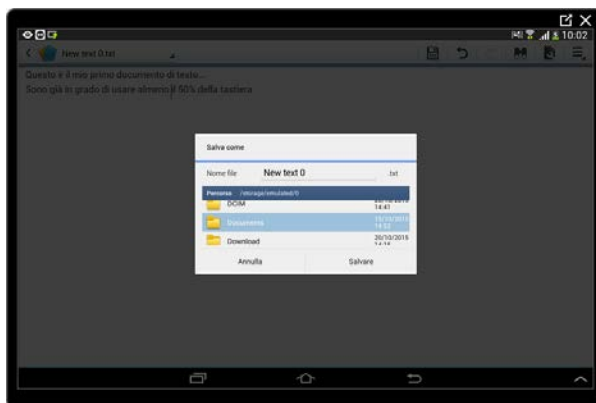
10:02

New text 0.txt

Questo è il mio primo documento di testo...
Sono già in grado di usare almeno il 50% della tastiera

Salva come

Nome file New text 0 .txt

Percorso /storage/emulated/0

DCIM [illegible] 14:41

Documents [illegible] 14:53

Download 20/10/2015 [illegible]

Annulla Salvare